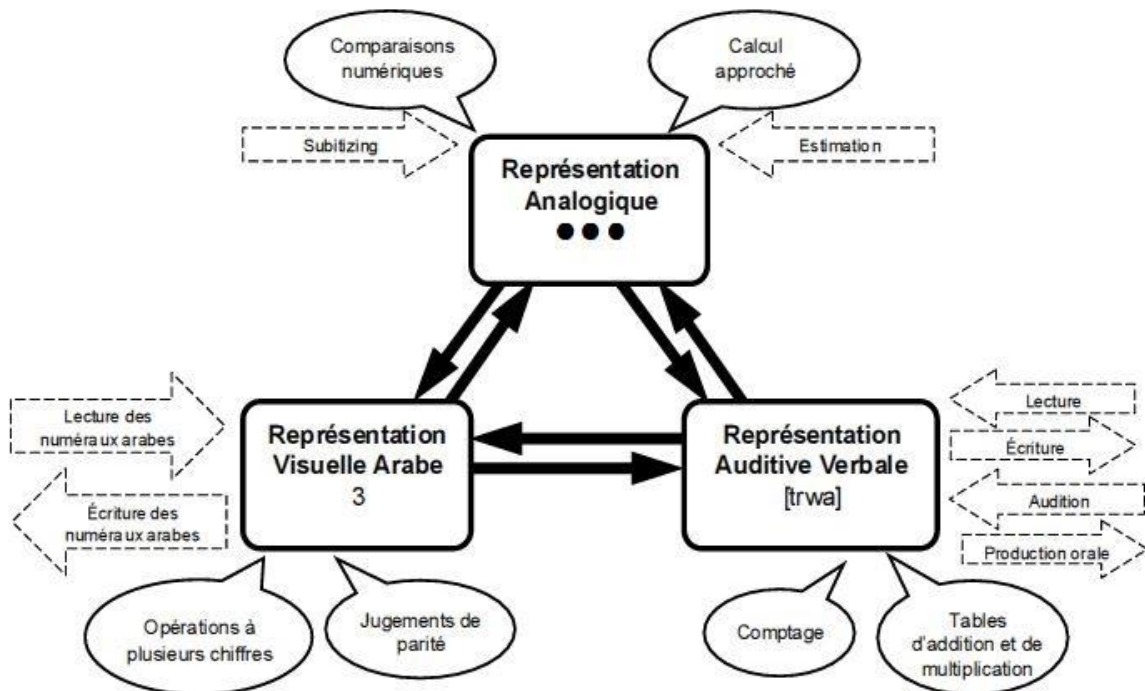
Comparaisons numériques

Calcul approché

Subitizing

Estimation

Représentation Analogique
●●●

Lecture des numéraux arabes

Écriture des numéraux arabes

Représentation Visuelle Arabe
3

Représentation Auditive Verbale
[trwa]

Lecture

Écriture

Audition

Production orale

Opérations à plusieurs chiffres

Jugements de parité

Comptage

Tables d'addition et de multiplication